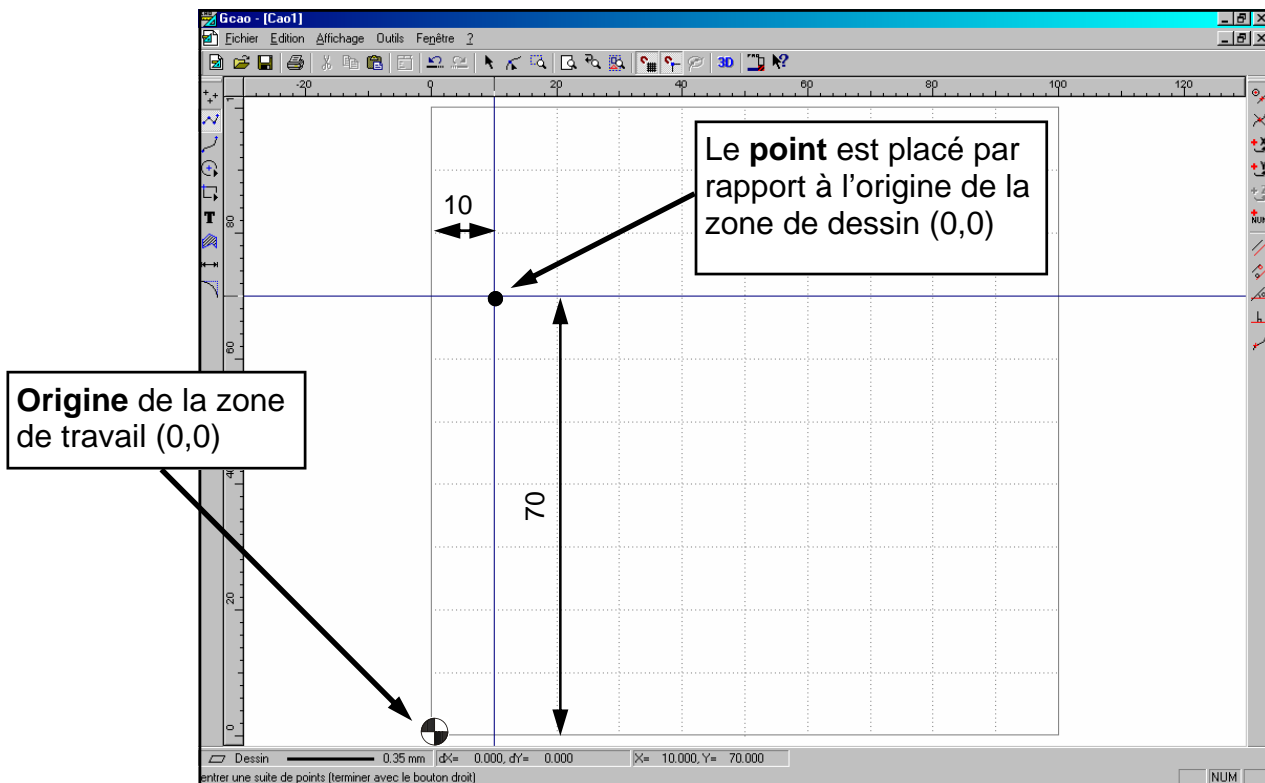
Gcao - [Cao1]

Fichier Edition Affichage Outils Fenêtre ?

3D

-20 0 20 40 60 80 100 120

80 60 40 20 0

10

Le **point** est placé par rapport à l'origine de la zone de dessin (0,0)

**Origine** de la zone de travail (0,0)

70

Dessin 0.35 mm dX= 0.000, dY= 0.000 X= 10.000, Y= 70.000

entrer une suite de points (terminer avec le bouton droit)

NUM